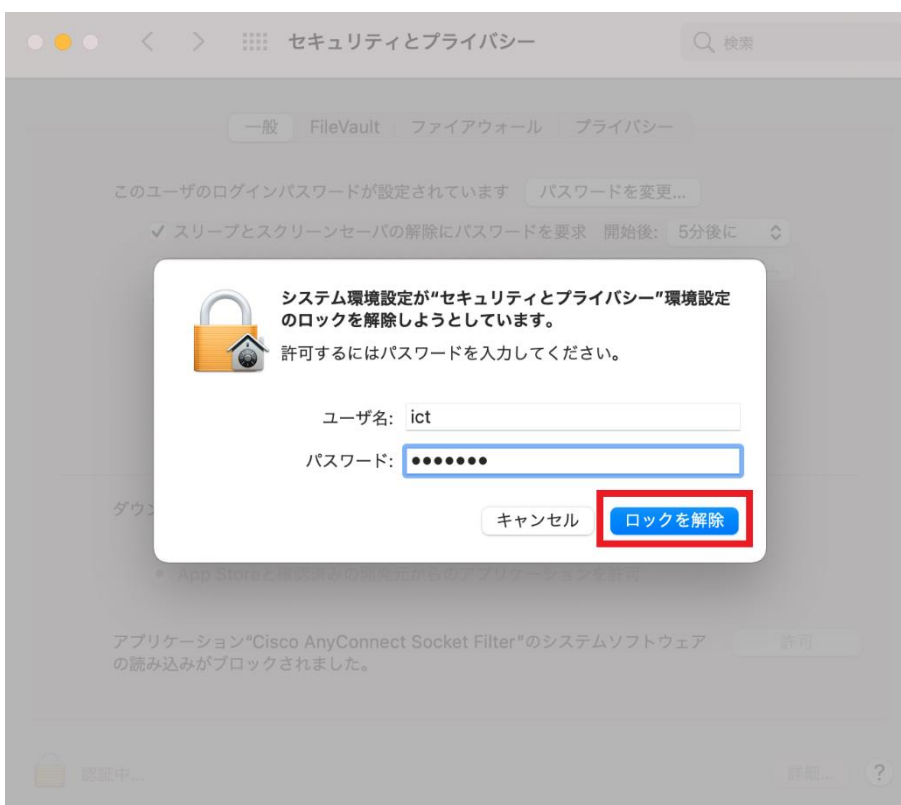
セキュリティとプライバシー

検索

一般　FileVault　ファイアウォール　プライバシー

このユーザのログインパスワードが設定されています　パスワードを変更...

✓ スリープとスクリーンセーバの解除にパスワードを要求　開始後:　5分後に

システム環境設定が"セキュリティとプライバシー"環境設定のロックを解除しようとしています。

許可するにはパスワードを入力してください。

ユーザ名: ict

パスワード: •••••••

キャンセル　ロックを解除

ダウン

App Storeと確認済みの開発元からのアプリケーションを許可

アプリケーション"Cisco AnyConnect Socket Filter"のシステムソフトウェアの読み込みがブロックされました。

許可

認証中...

詳細...

?